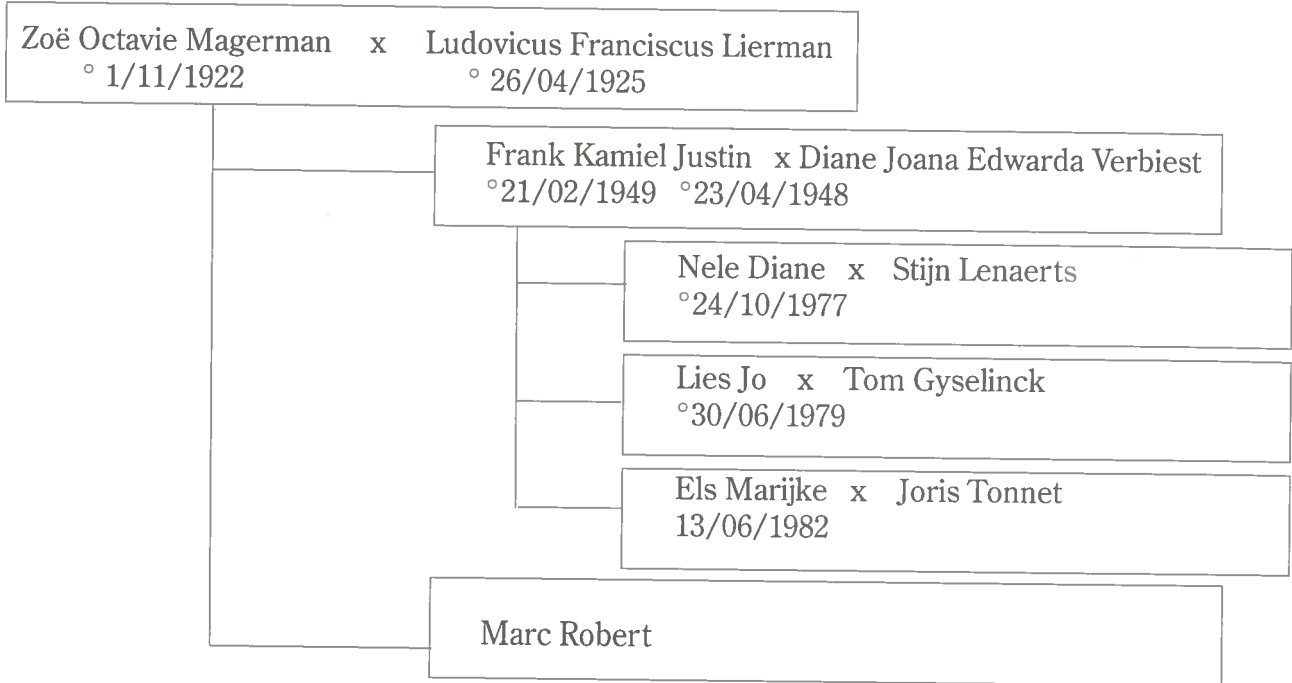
Zoë Octavie Magerman x Ludovicus Franciscus Lierman
° 1/11/1922 ° 26/04/1925

Frank Kamiel Justin x Diane Joana Edwarda Verbiest
°21/02/1949 °23/04/1948

Nele Diane x Stijn Lenaerts
°24/10/1977

Lies Jo x Tom Gyselinck
°30/06/1979

Els Marijke x Joris Tonnet
13/06/1982

Marc Robert